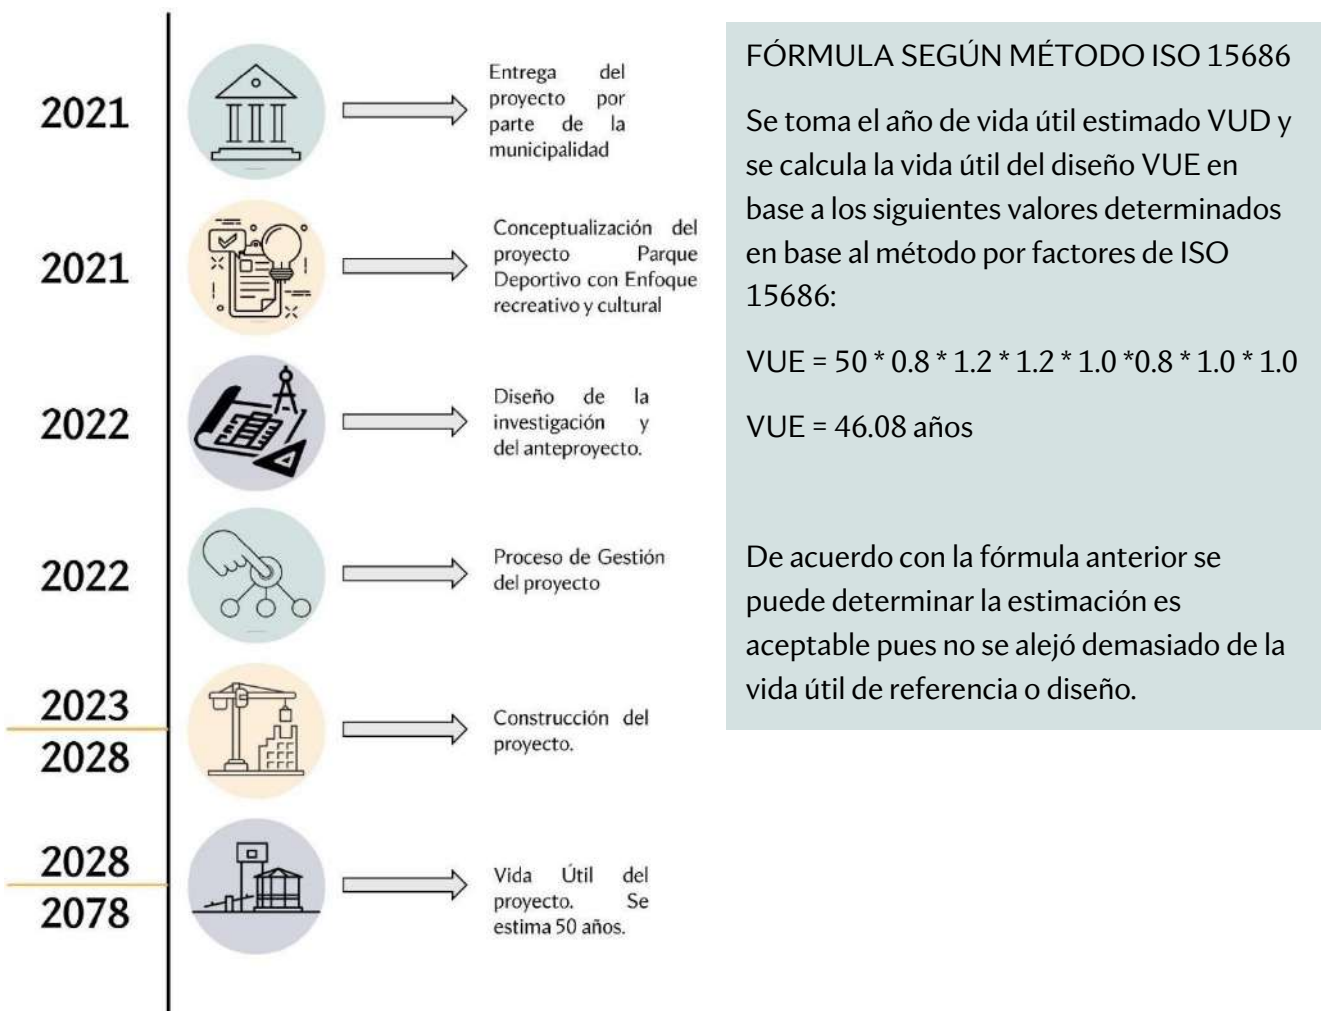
2021

Entrega del proyecto por parte de la municipalidad

2021

Conceptualización del proyecto Parque Deportivo con Enfoque recreativo y cultural

2022

Diseño de la investigación y del anteproyecto.

2022

Proceso de Gestión del proyecto

2023
2028

Construcción del proyecto.

2028
2078

Vida Útil del proyecto. Se estima 50 años.

FÓRMULA SEGÚN MÉTODO ISO 15686

Se toma el año de vida útil estimado VUD y se calcula la vida útil del diseño VUE en base a los siguientes valores determinados en base al método por factores de ISO 15686:

VUE = 50 * 0.8 * 1.2 * 1.2 * 1.0 *0.8 * 1.0 * 1.0

VUE = 46.08 años

De acuerdo con la fórmula anterior se puede determinar la estimación es aceptable pues no se alejó demasiado de la vida útil de referencia o diseño.